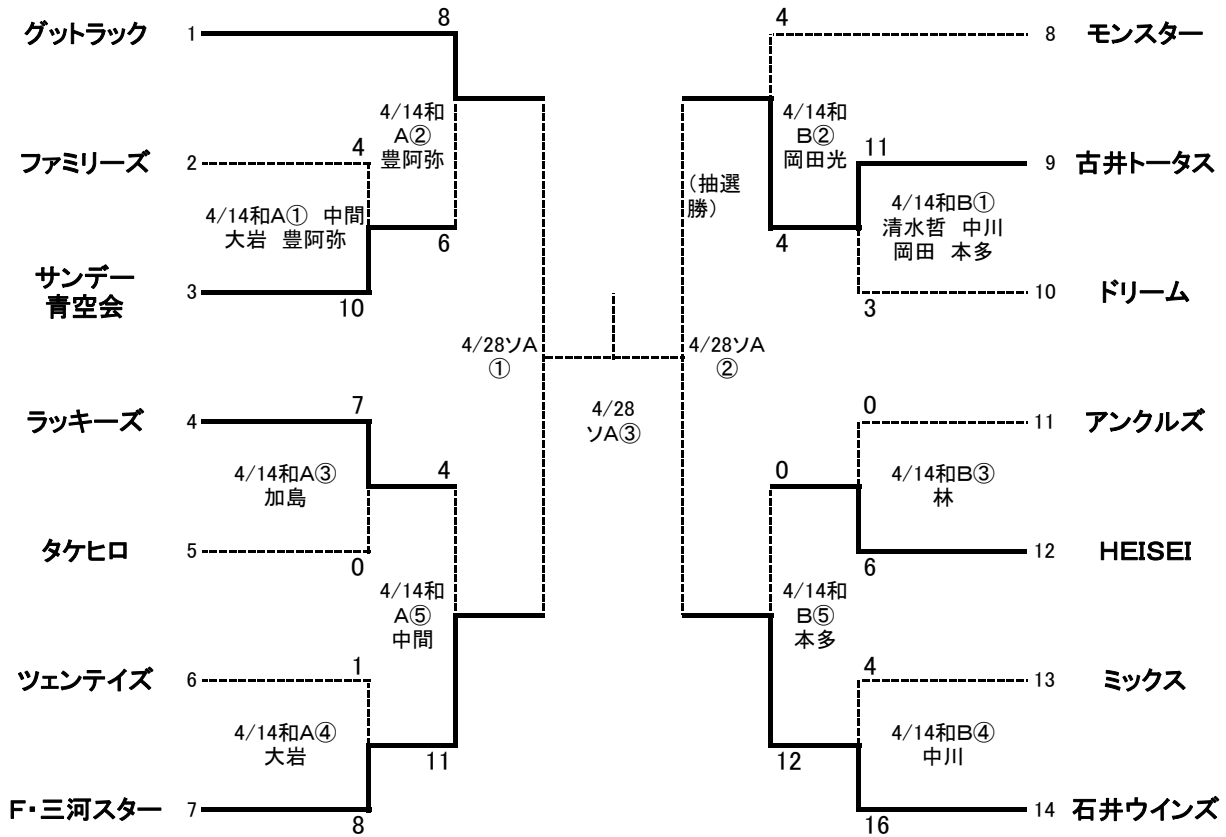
グットラック 1
8
4/14和
A②
豊阿弥
ファミリーズ 2
4
4/14和A① 中間
大岩 豊阿弥
6
サンデー
青空会 3
10
4/28ソA
①
ラッキーズ 4
7
4/14和A③
加島
4
タケヒロ 5
0
4/14和
A⑤
中間
ツェンテイズ 6
1
4/14和A④
大岩
11
F・三河スター 7
8

4/28
ソA③

4
8 モンスター
(抽選
勝)
4/14和
B②
岡田光
11
9 古井トータス
4/14和B①
清水哲 中川
岡田 本多
4
3
10 ドリーム
4/28ソA
②
0
11 アンクルズ
0
4/14和B③
林
12 HEISEI
6
4/14和
B⑤
本多
4
13 ミックス
4/14和B④
中川
12
14 石井ウインズ
16